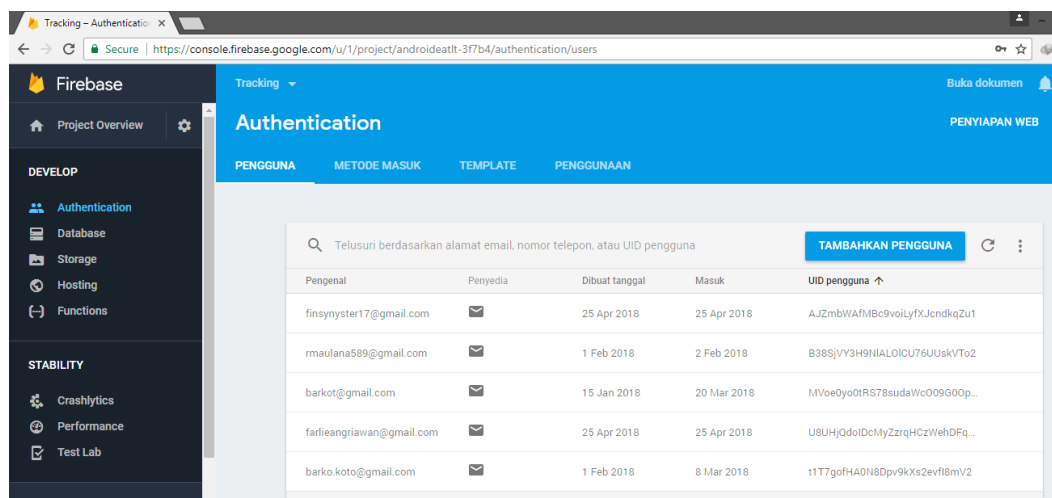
Tracking – Authenticatio ×

Secure | https://console.firebase.google.com/u/1/project/androideatlt-3f7b4/authentication/users

Firebase

Project Overview

DEVELOP

Authentication
Database
Storage
Hosting
Functions

STABILITY

Crashlytics
Performance
Test Lab

Tracking

Buka dokumen

Authentication

PENYIAPAN WEB

PENGGUNA METODE MASUK TEMPLATE PENGGUNAAN

Telusuri berdasarkan alamat email, nomor telepon, atau UID pengguna

TAMBAHKAN PENGGUNA

| Pengenal | Penyedia | Dibuat tanggal | Masuk | UID pengguna ↑ |
|---|---|---|---|---|
| finsynyster17@gmail.com | | 25 Apr 2018 | 25 Apr 2018 | AJZmbWAfMBc9voiLyfXJcndkqZu1 |
| rmaulana589@gmail.com | | 1 Feb 2018 | 2 Feb 2018 | B38SjVY3H9NlALOlCU76UUskVTo2 |
| barkot@gmail.com | | 15 Jan 2018 | 20 Mar 2018 | MVoe0yo0tRS78sudaWcO09G0Op... |
| farlieangriawan@gmail.com | | 25 Apr 2018 | 25 Apr 2018 | U8UHjQdoIDcMyZzrqHCzWehDFq... |
| barko.koto@gmail.com | | 1 Feb 2018 | 8 Mar 2018 | t1T7gofHA0N8Dpv9kXs2evfI8mV2 |